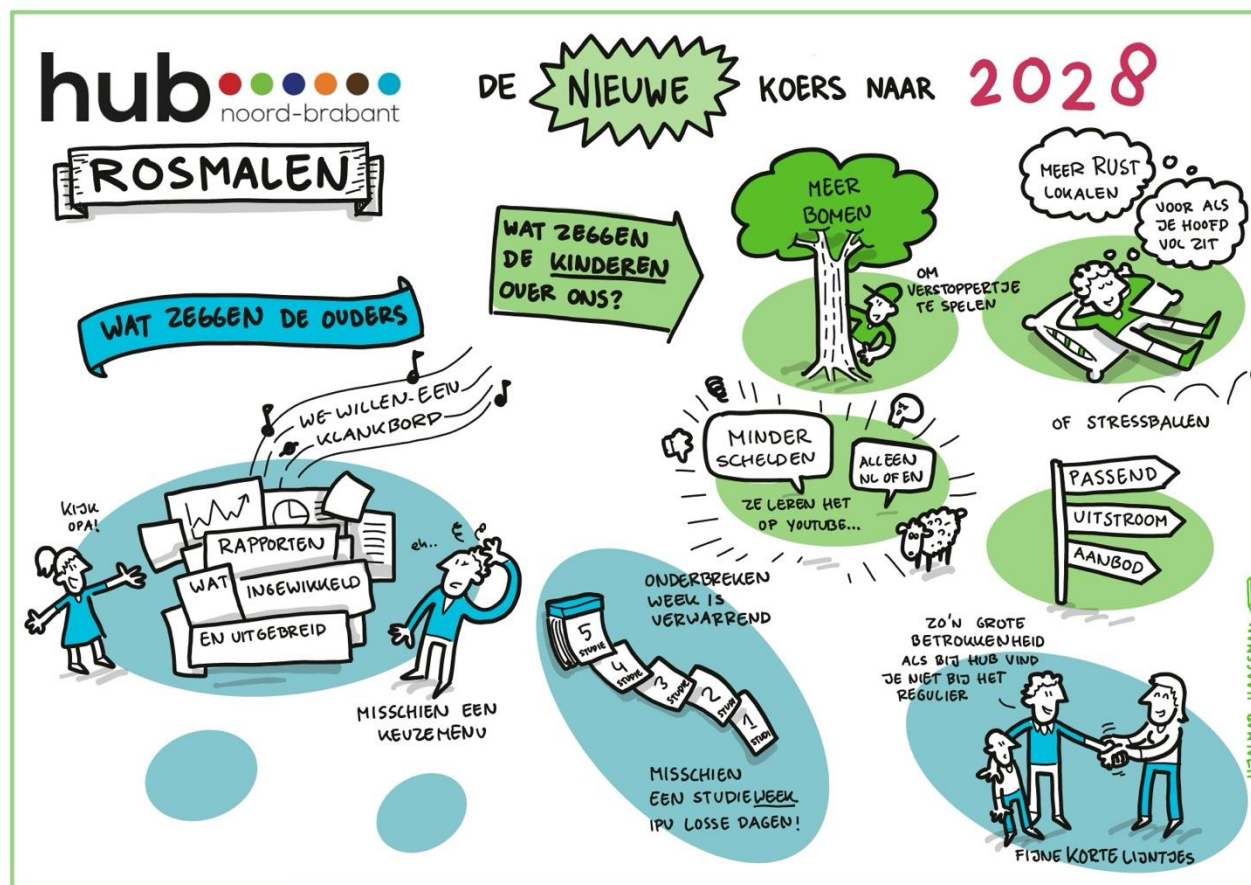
hub noord-brabant

ROSMALEN

DE NIEUWE KOERS NAAR 2028

WAT ZEGGEN DE OUDERS

WE WILLEN EEN KLANKBORD

KIJK OPA!

RAPPORTEN

WAT INGEWIKKELD

EN UITGEBREID

eh..

MISSCHIEN EEN KEUZEMENU

WAT ZEGGEN DE KINDEREN OVER ONS?

MEER BOMEN

OM VERSTOPPERTJE TE SPELEN

MEER RUST LOKALEN

VOOR ALS JE HOOFD VOL ZIT

OF STRESSBALLEN

MINDER SCHELDEN

ALLEEN NL OF EN

ZE LEREN HET OP YOUTUBE...

PASSEND

UITSTROOM

AANBOD

ONDERBREKEN WEEK IS VERWARREND

5 STUDIE

4 STUDIE

3 STUDIE

2 STUDIE

1 STUDIE

MISSCHIEN EEN STUDIEWEEK IPV LOSSE DAGEN!

ZO'N GROTE BETROKKENHEID ALS BIJ HUB VIND JE NIET BIJ HET REGULIER

FIJNE KORTE LIJNTJES